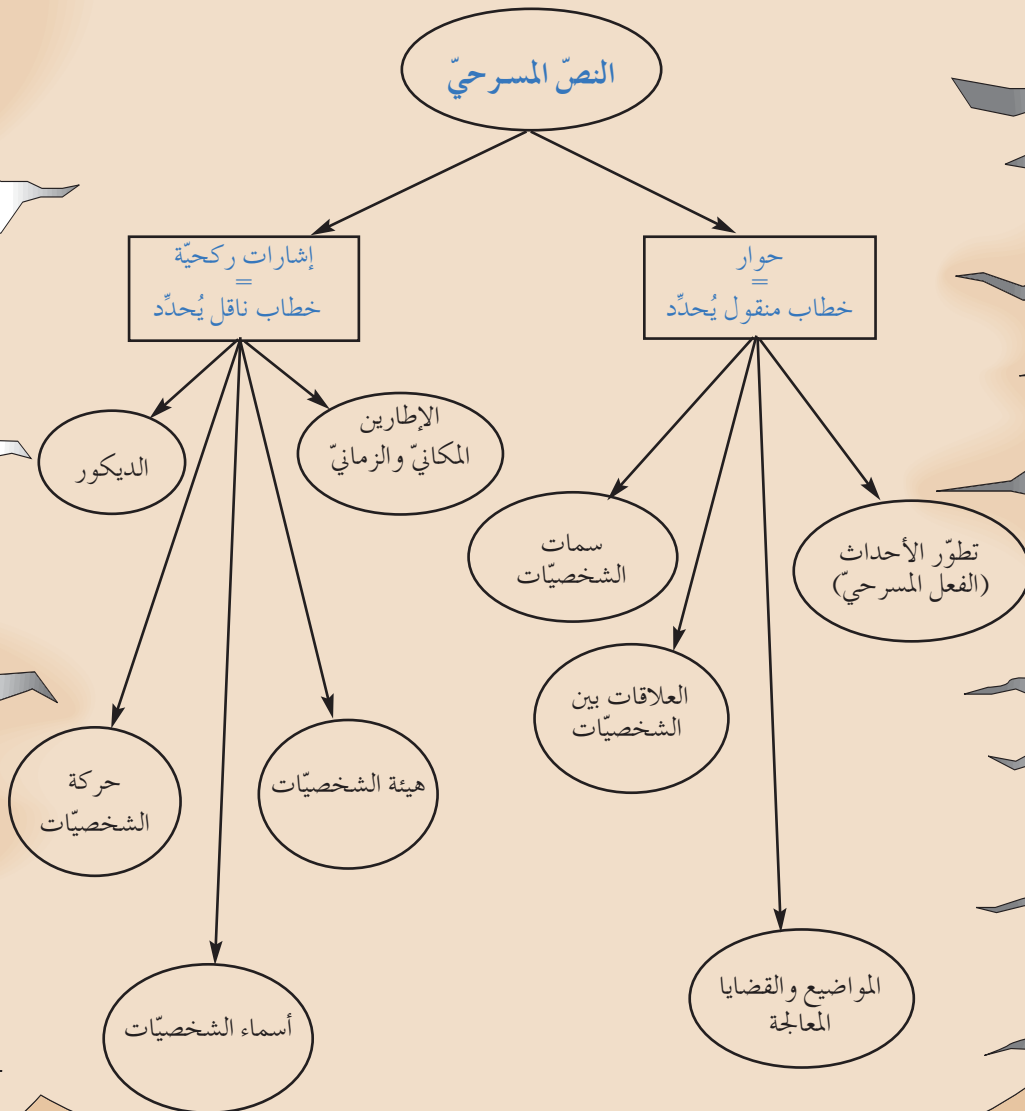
النصّ المسرحيّ

حوار
=
خطاب منقول يُحدِّد

إشارات ركحيّة
=
خطاب ناقل يُحدِّد

تطوّر الأحداث (الفعل المسرحيّ)

سمات الشخصيّات

العلاقات بين الشخصيّات

المواضيع والقضايا المعالجة

الإطارين المكانيّ والزمانيّ

الديكور

هيئة الشخصيّات

حركة الشخصيّات

أسماء الشخصيّات